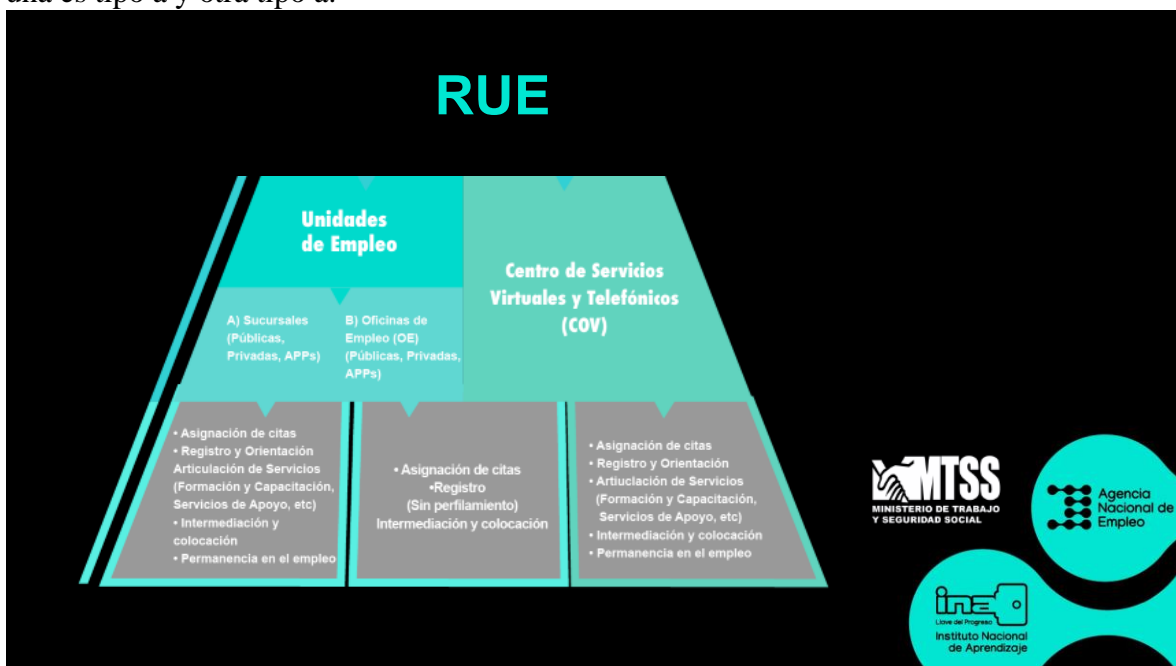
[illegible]

RUE

Unidades de Empleo

A) Sucursales (Públicas, Privadas, APPs)

B) Oficinas de Empleo (OE) (Públicas, Privadas, APPs)

Centro de Servicios Virtuales y Telefónicos (COV)

• Asignación de citas
• Registro y Orientación Articulación de Servicios (Formación y Capacitación, Servicios de Apoyo, etc)
• Intermediación y colocación
• Permanencia en el empleo

• Asignación de citas
•Registro
(Sin perfilamiento)
Intermediación y colocación

• Asignación de citas
• Registro y Orientación
• Artiuclación de Servicios (Formación y Capacitación, Servicios de Apoyo, etc)
• Intermediación y colocación
• Permanencia en el empleo

MTSS
MINISTERIO DE TRABAJO Y SEGURIDAD SOCIAL

Agencia Nacional de Empleo

ina
Llave del Progreso
Instituto Nacional de Aprendizaje